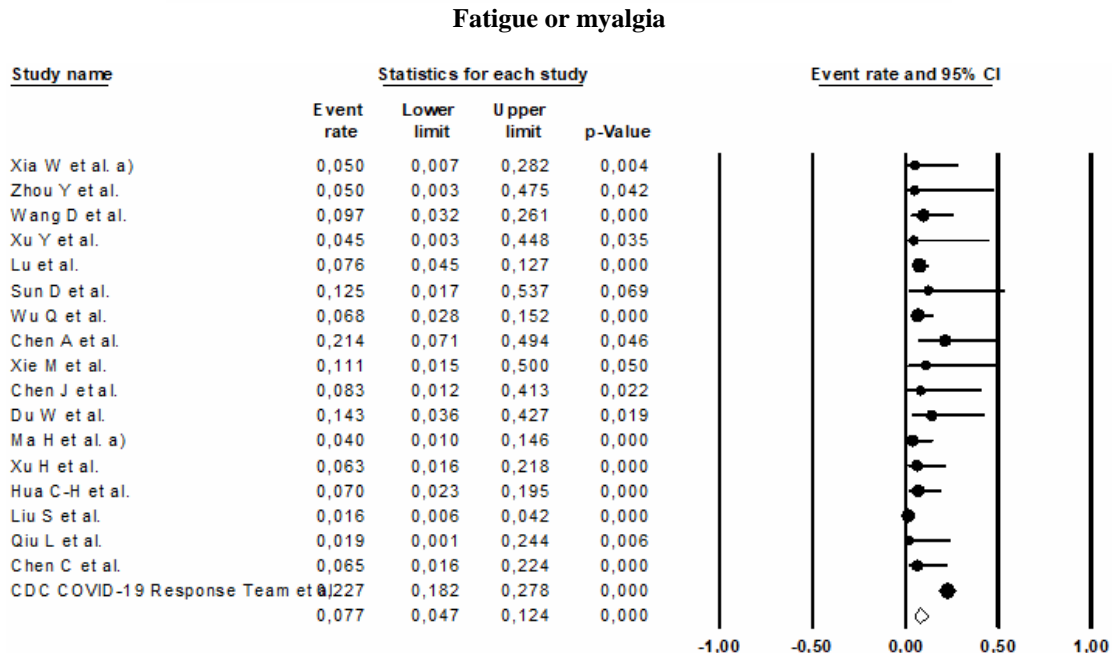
**Fatigue or myalgia**

| Study name | Event rate | Lower limit | Upper limit | p-Value |
|---|---|---|---|---|
| Xia W et al. a) | 0,050 | 0,007 | 0,282 | 0,004 |
| Zhou Y et al. | 0,050 | 0,003 | 0,475 | 0,042 |
| Wang D et al. | 0,097 | 0,032 | 0,261 | 0,000 |
| Xu Y et al. | 0,045 | 0,003 | 0,448 | 0,035 |
| Lu et al. | 0,076 | 0,045 | 0,127 | 0,000 |
| Sun D et al. | 0,125 | 0,017 | 0,537 | 0,069 |
| Wu Q et al. | 0,068 | 0,028 | 0,152 | 0,000 |
| Chen A et al. | 0,214 | 0,071 | 0,494 | 0,046 |
| Xie M et al. | 0,111 | 0,015 | 0,500 | 0,050 |
| Chen J et al. | 0,083 | 0,012 | 0,413 | 0,022 |
| Du W et al. | 0,143 | 0,036 | 0,427 | 0,019 |
| Ma H et al. a) | 0,040 | 0,010 | 0,146 | 0,000 |
| Xu H et al. | 0,063 | 0,016 | 0,218 | 0,000 |
| Hua C-H et al. | 0,070 | 0,023 | 0,195 | 0,000 |
| Liu S et al. | 0,016 | 0,006 | 0,042 | 0,000 |
| Qiu L et al. | 0,019 | 0,001 | 0,244 | 0,006 |
| Chen C et al. | 0,065 | 0,016 | 0,224 | 0,000 |
| CDC COVID-19 Response Team et al. | 0,227 | 0,182 | 0,278 | 0,000 |
| | 0,077 | 0,047 | 0,124 | 0,000 |

Statistics for each study

Event rate and 95% CI

-1,00 -0,50 0,00 0,50 1,00